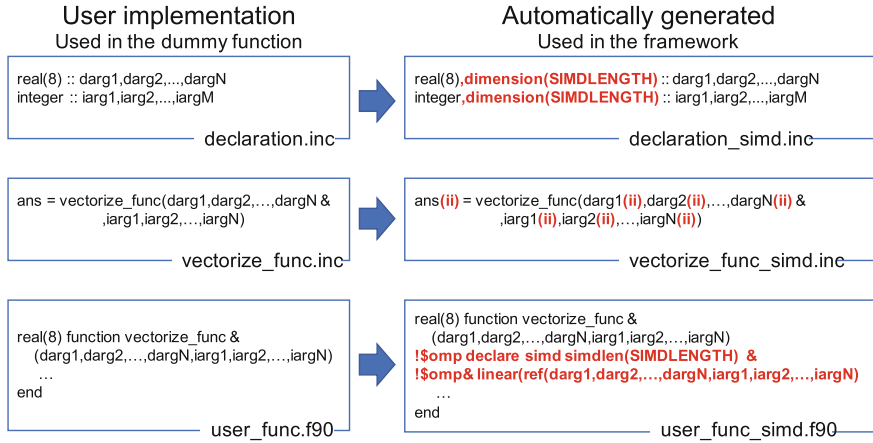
User implementation
Used in the dummy function

real(8) :: darg1,darg2,...,dargN
integer :: iarg1,iarg2,...,iargM

declaration.inc

ans = vectorize_func(darg1,darg2,…,dargN &
,iarg1,iarg2,…,iargN)

vectorize_func.inc

real(8) function vectorize_func &
(darg1,darg2,…,dargN,iarg1,iarg2,…,iargN)
…
end

user_func.f90

Automatically generated
Used in the framework

real(8),dimension(SIMDLENGTH) :: darg1,darg2,...,dargN
integer,dimension(SIMDLENGTH) :: iarg1,iarg2,...,iargM

declaration_simd.inc

ans(ii) = vectorize_func(darg1(ii),darg2(ii),…,dargN(ii) &
,iarg1(ii),iarg2(ii),…,iargN(ii))

vectorize_func_simd.inc

real(8) function vectorize_func &
(darg1,darg2,…,dargN,iarg1,iarg2,…,iargN)
!$omp declare simd simdlen(SIMDLENGTH) &
!$omp& linear(ref(darg1,darg2,…,dargN,iarg1,iarg2,…,iargN)
…
end

user_func_simd.f90